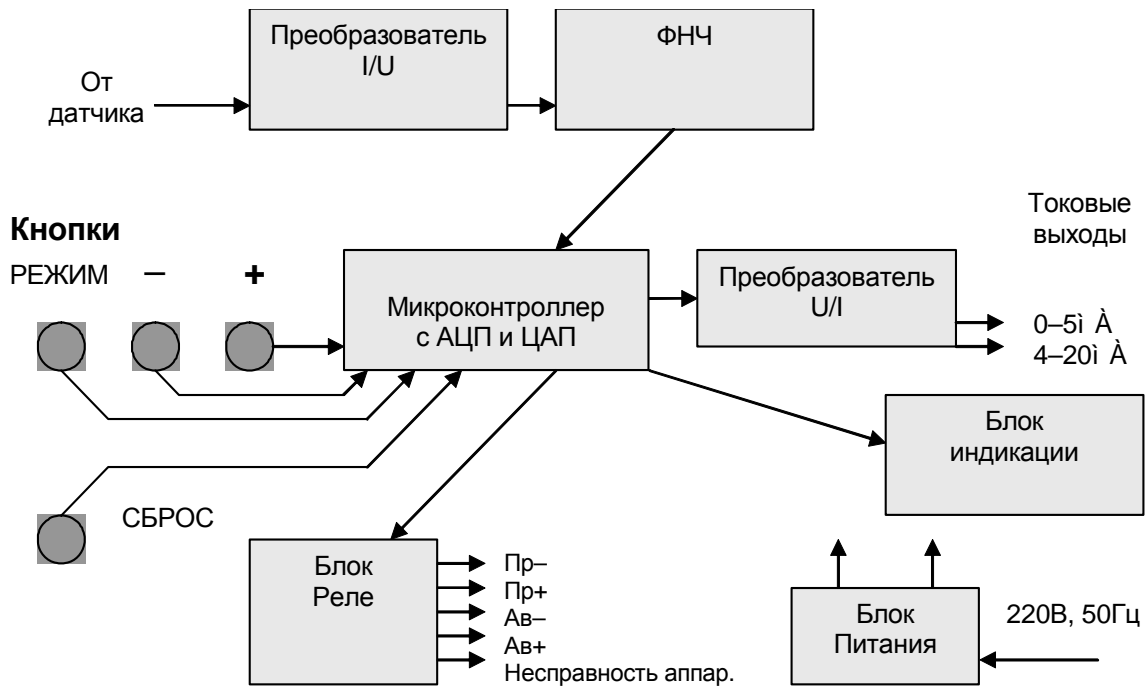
Преобразователь I/U

ФНЧ

От датчика

Кнопки

РЕЖИМ – +

Микроконтроллер с АЦП и ЦАП

Преобразователь U/I

Токовые выходы

0–5ì À
4–20ì À

Блок индикации

СБРОС

Блок Реле

Пр–
Пр+
Ав–
Ав+
Несправность аппар.

Блок Питания

220В, 50Гц